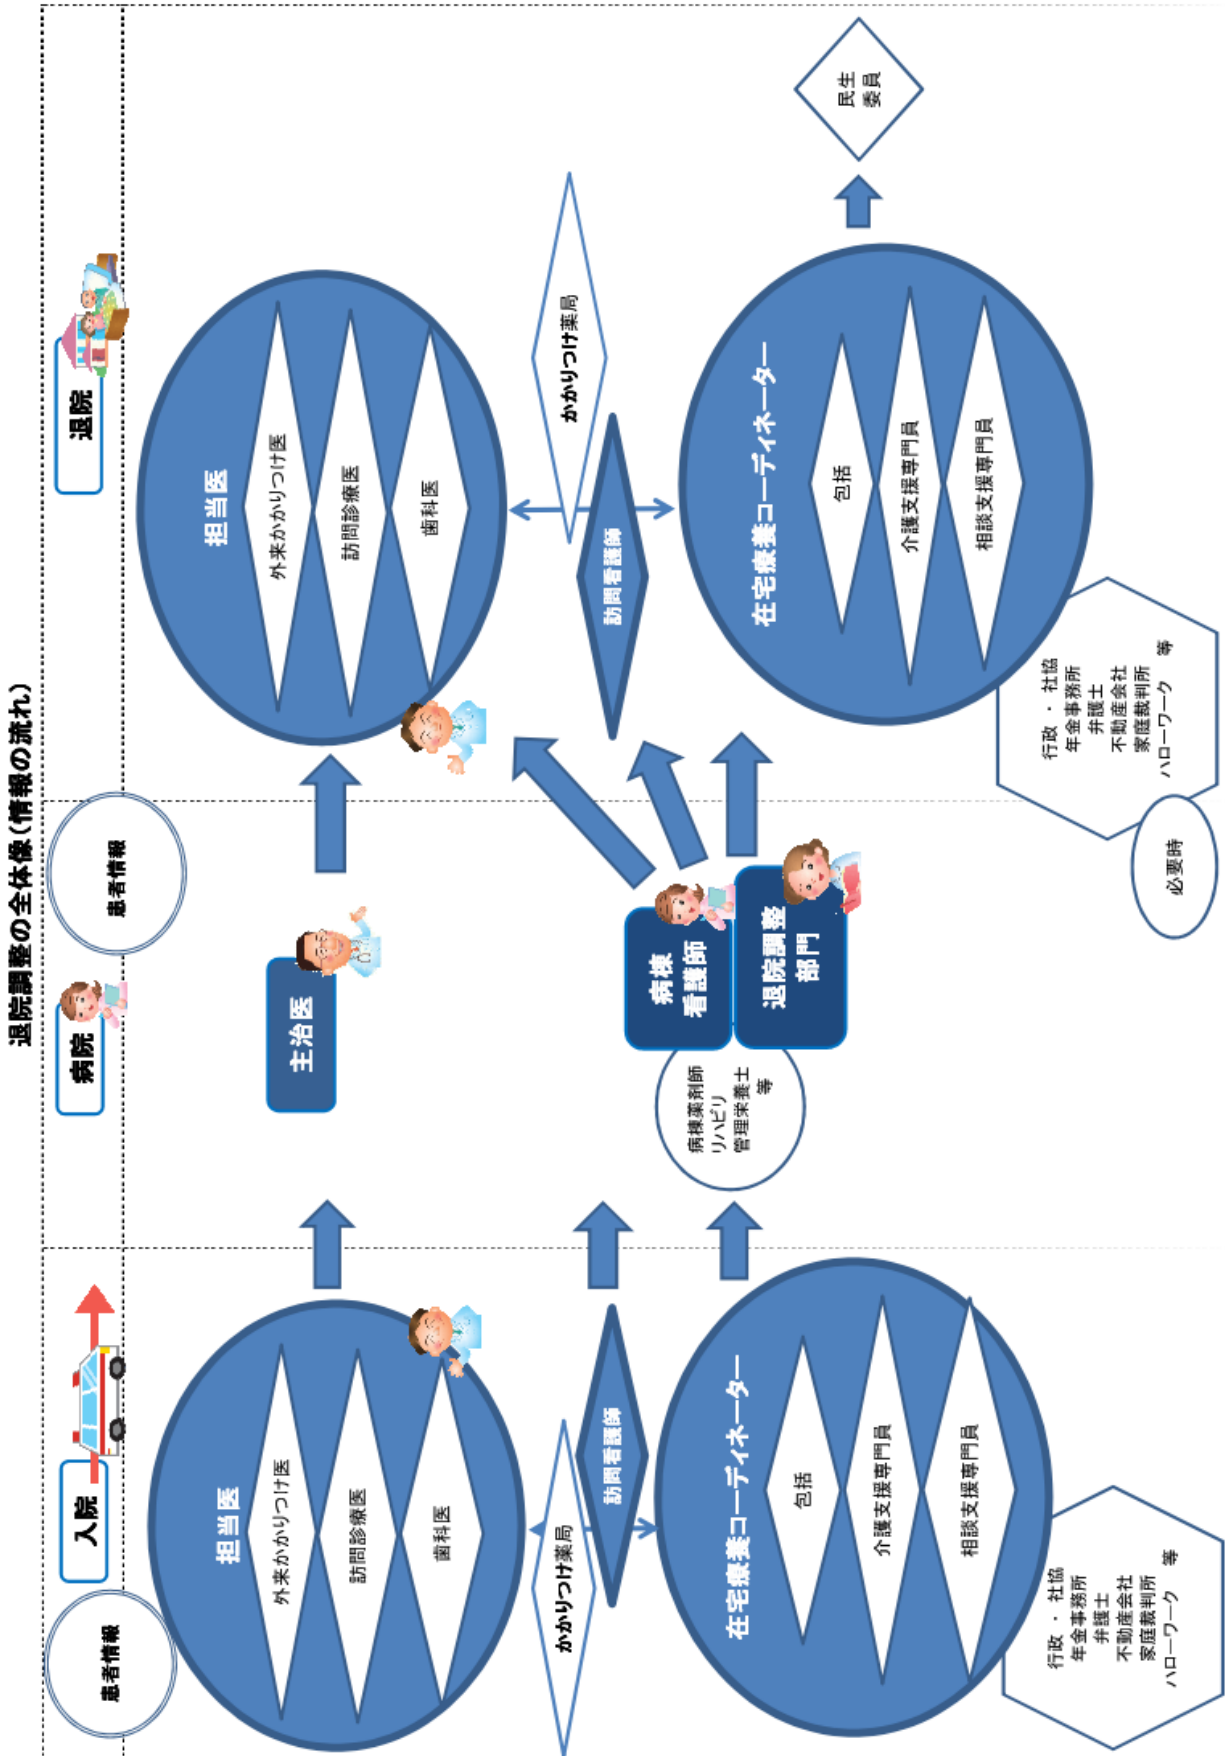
退院調整の全体像（情報の流れ）

患者情報

入院

担当医
外来かかりつけ医
訪問診療医
歯科医

かかりつけ薬局

訪問看護師

在宅療養コーディネーター
包括
介護支援専門員
相談支援専門員

行政・社協
年金事務所
弁護士
不動産会社
家庭裁判所
ハローワーク 等

病院

患者情報

主治医

病棟看護師

退院調整部門

病棟薬剤師
リハビリ
管理栄養士
等

退院

担当医
外来かかりつけ医
訪問診療医
歯科医

かかりつけ薬局

訪問看護師

在宅療養コーディネーター
包括
介護支援専門員
相談支援専門員

民生委員

行政・社協
年金事務所
弁護士
不動産会社
家庭裁判所
ハローワーク 等

必要時